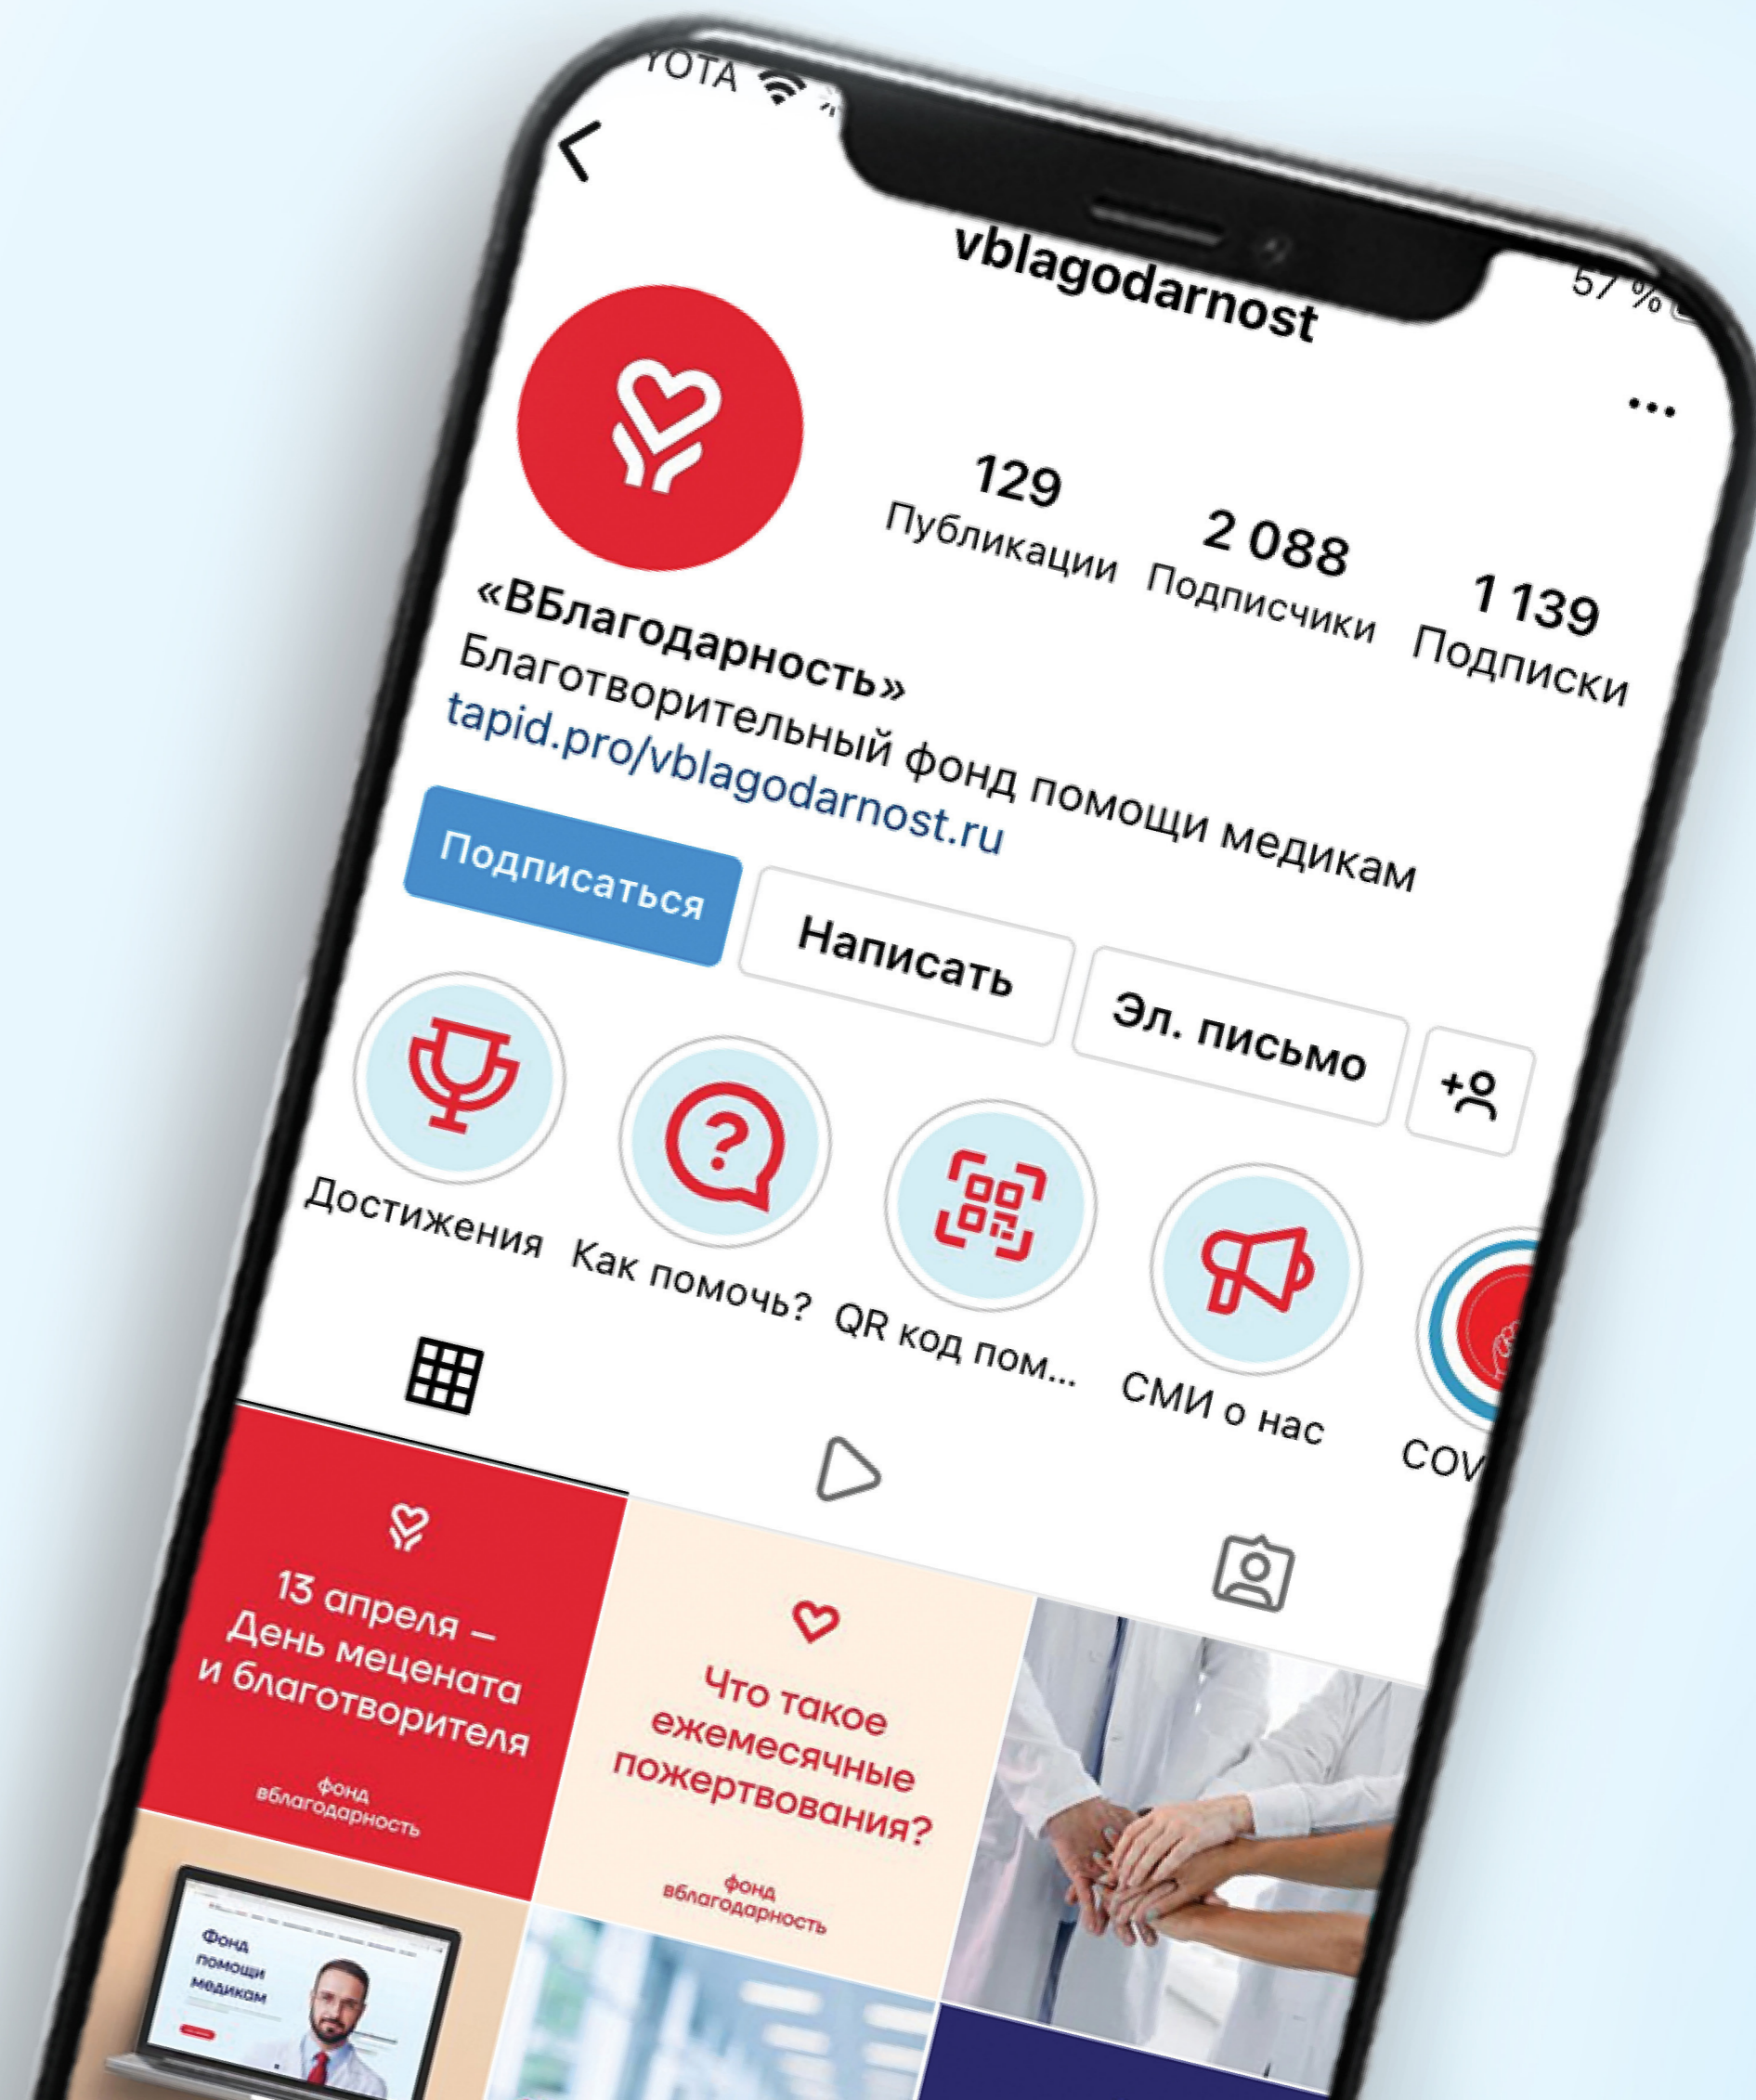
YOTA

57 %

vblagodarnost

...

129
Публикации

2 088
Подписчики

1 139
Подписки

«ВБлагодарность»
Благотворительный фонд помощи медикам
tapid.pro/vblagodarnost.ru

Подписаться

Написать

Эл. письмо

Достижения

Как помочь?

QR код пом...

СМИ о нас

COV

13 апреля – День мецената и благотворителя

фонд вблагодарность

Что такое ежемесячные пожертвования?

фонд вблагодарность

Фонд помощи медикам